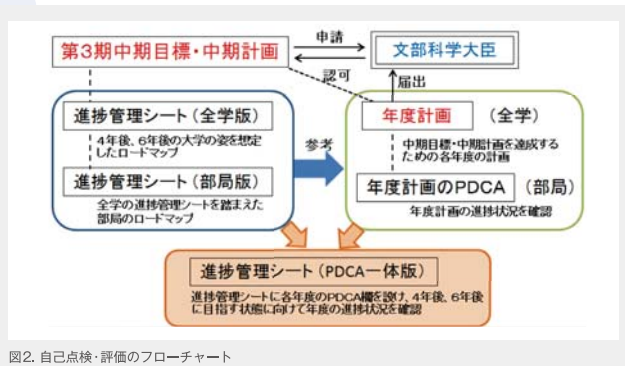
第3期中期目標・中期計画

申請

文部科学大臣

認可

届出

進捗管理シート（全学版）

4年後、6年後の大学の姿を想定したロードマップ

進捗管理シート（部局版）

全学の進捗管理シートを踏まえた部局のロードマップ

参考

年度計画　（全学）

中期目標・中期計画を達成するための各年度の計画

年度計画のPDCA　（部局）

年度計画の進捗状況を確認

進捗管理シート（PDCA一体版）

進捗管理シートに各年度のPDCA欄を設け，4年後，6年後に目指す状態に向けて年度の進捗状況を確認

図2. 自己点検・評価のフローチャート